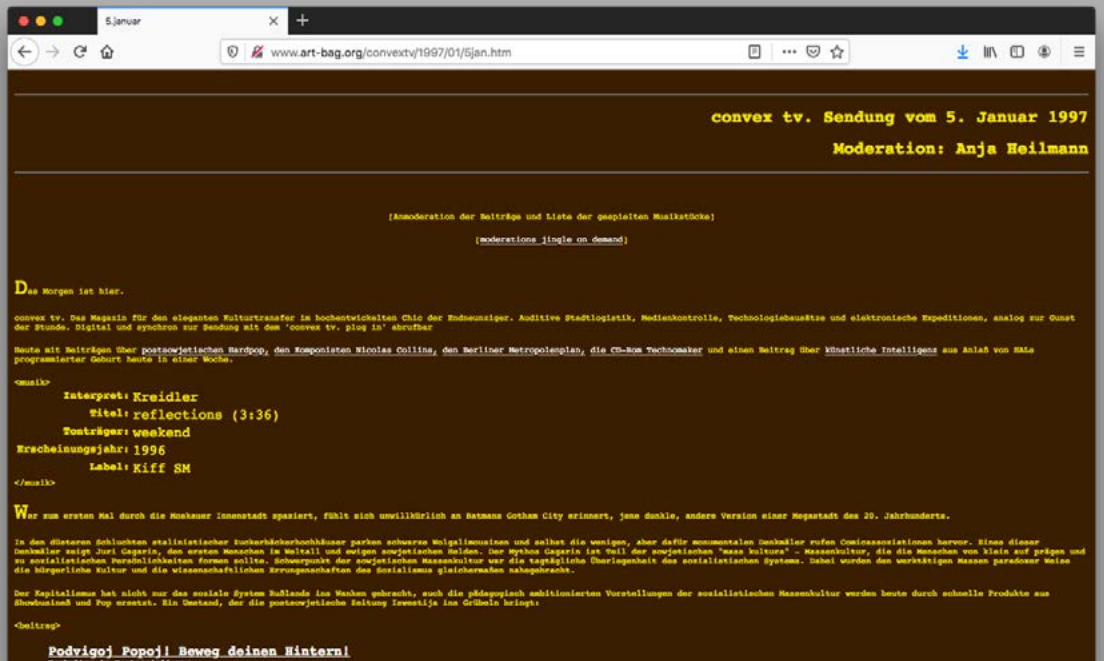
5.januar

www.art-bag.org/convextv/1997/01/5jan.htm

convex tv. Sendung vom 5. Januar 1997

Moderation: Anja Heilmann

[Anmoderation der Beiträge und Liste der gespielten Musikstücke]

[moderations jingle on demand]

Das Morgen ist hier.

convex tv. Das Magazin für den eleganten Kulturtransfer im hochentwickelten Chic der Endneunziger. Auditive Stadtlogistik, Medienkontrolle, Technologiebausätze und elektronische Expeditionen, analog zur Gunst der Stunde. Digital und synchron zur Sendung mit dem 'convex tv. plug in' abrufbar

Heute mit Beiträgen über postsowjetischen Hardpop, den Komponisten Nicolas Collins, den Berliner Metropolenplan, die CD-Rom Technomaker und einen Beitrag über künstliche Intelligenz aus Anlaß von HALs programmierter Geburt heute in einer Woche.

<musik>

Interpret: Kreidler
Titel: reflections (3:36)
Tonträger: weekend
Erscheinungsjahr: 1996
Label: Kiff SM

</musik>

Wer zum ersten Mal durch die Moskauer Innenstadt spaziert, fühlt sich unwillkürlich an Batmans Gotham City erinnert, jene dunkle, andere Version einer Megastadt des 20. Jahrhunderts.

In den düsteren Schluchten stalinistischer Zuckerbäckerhochhäuser parken schwarze Wolgalimousinen und selbst die wenigen, aber dafür monumentalen Denkmäler rufen Comicassoziationen hervor. Eines dieser Denkmäler zeigt Juri Gagarin, den ersten Menschen im Weltall und ewigen sowjetischen Helden. Der Mythos Gagarin ist Teil der sowjetischen "mass kultura" - Massenkultur, die die Menschen von klein auf prägen und zu sozialistischen Persönlichkeiten formen sollte. Schwerpunkt der sowjetischen Massenkultur war die tagtägliche Überlegenheit des sozialistischen Systems. Dabei wurden den werktätigen Massen paradoxer Weise die bürgerliche Kultur und die wissenschaftlichen Errungenschaften des Sozialismus gleichermaßen nahegebracht.

Der Kapitalismus hat nicht nur das soziale System Rußlands ins Wanken gebracht, auch die pädagogisch ambitionierten Vorstellungen der sozialistischen Massenkultur werden heute durch schnelle Produkte aus Showbusineß und Pop ersetzt. Ein Umstand, der die postsowjetische Zeitung Iswestija ins Grübeln bringt:

<beitrag>

Podvigoj Popoj! Beweg deinen Hintern!